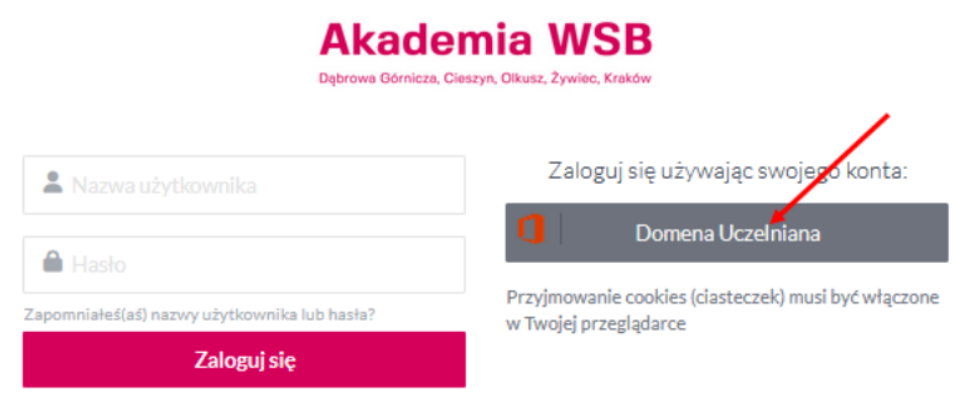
Akademia WSB
Dąbrowa Górnicza, Cieszyn, Olkusz, Żywiec, Kraków

Nazwa użytkownika

Hasło

Zapomniałeś(aś) nazwy użytkownika lub hasła?

Zaloguj się

Zaloguj się używając swojego konta:

Domena Uczelniana

Przyjmowanie cookies (ciasteczek) musi być włączone w Twojej przeglądarce